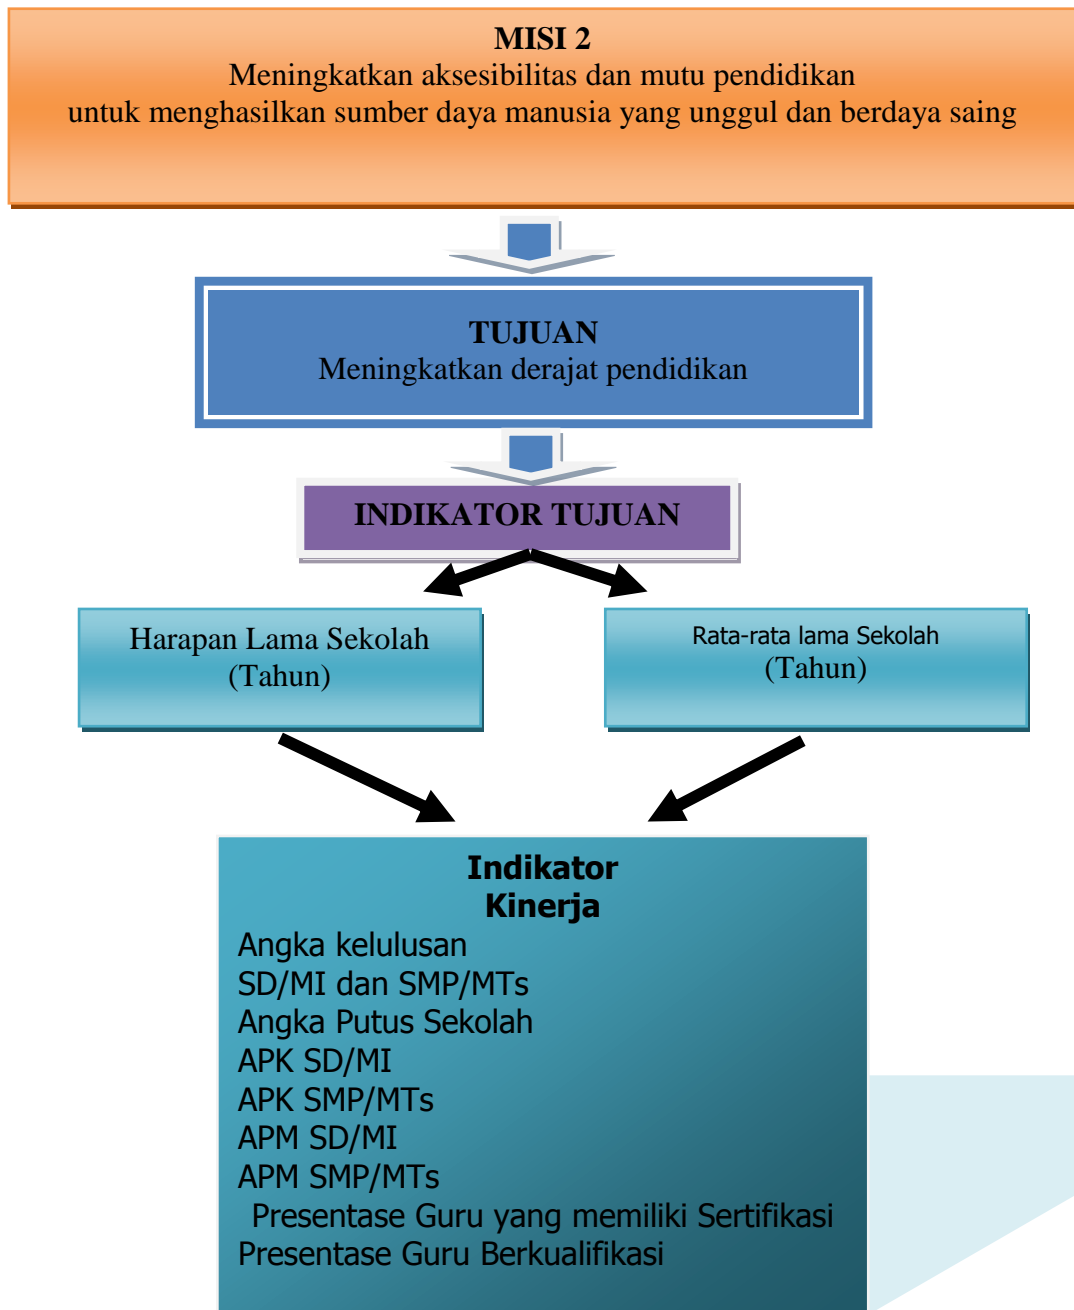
MISI 2
Meningkatkan aksesibilitas dan mutu pendidikan
untuk menghasilkan sumber daya manusia yang unggul dan berdaya saing

TUJUAN
Meningkatkan derajat pendidikan

INDIKATOR TUJUAN

Harapan Lama Sekolah
(Tahun)

Rata-rata lama Sekolah
(Tahun)

Indikator
Kinerja
Angka kelulusan
SD/MI dan SMP/MTs
Angka Putus Sekolah
APK SD/MI
APK SMP/MTs
APM SD/MI
APM SMP/MTs
Presentase Guru yang memiliki Sertifikasi
Presentase Guru Berkualifikasi